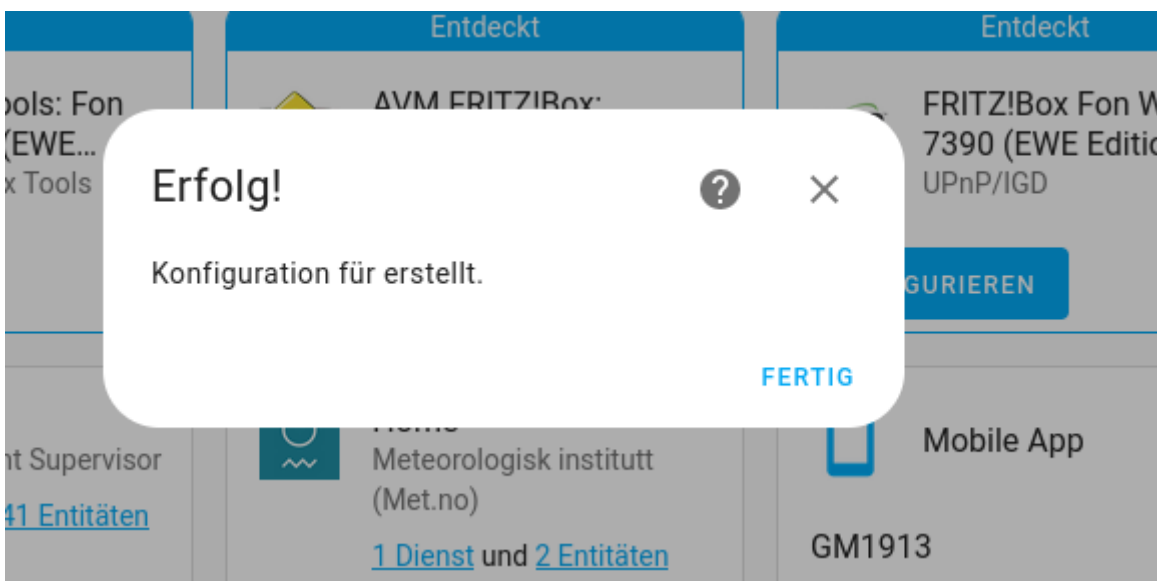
Entdeckt

ools: Fon
(EWE...
x Tools

Entdeckt

AVM FRITZ!Box:

Entdeckt

FRITZ!Box Fon W
7390 (EWE Editio
UPnP/IGD

GURIEREN

Erfolg!

Konfiguration für erstellt.

FERTIG

nt Supervisor
41 Entitäten

Home
Meteorologisk institutt
(Met.no)
1 Dienst und 2 Entitäten

Mobile App

GM1913